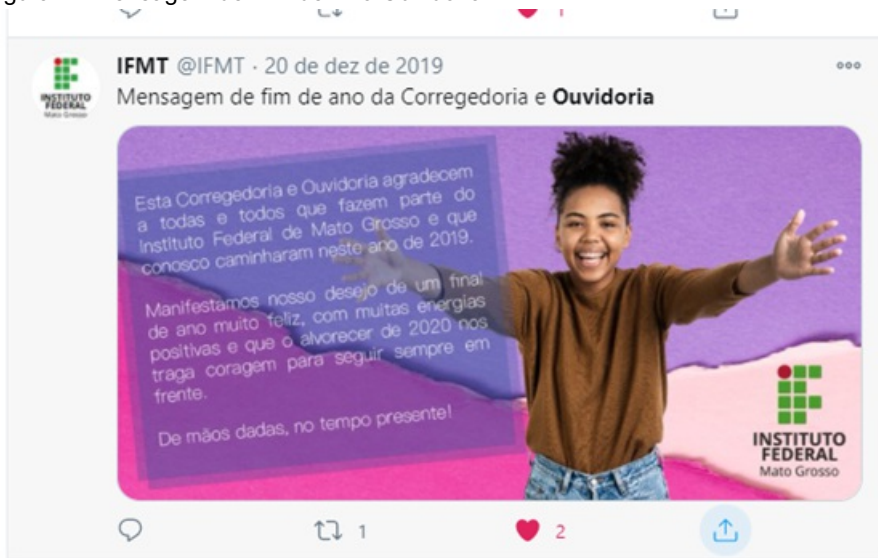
IFMT @IFMT · 20 de dez de 2019
Mensagem de fim de ano da Corregedoria e **Ouvidoria**

INSTITUTO FEDERAL
Mato Grosso

Esta Corregedoria e Ouvidoria agradecem a todas e todos que fazem parte do Instituto Federal de Mato Grosso e que conosco caminharam neste ano de 2019.

Manifestamos nosso desejo de um final de ano muito feliz, com muitas energias positivas e que o alvorecer de 2020 nos traga coragem para seguir sempre em frente.

De mãos dadas, no tempo presente!

INSTITUTO FEDERAL
Mato Grosso

1 2